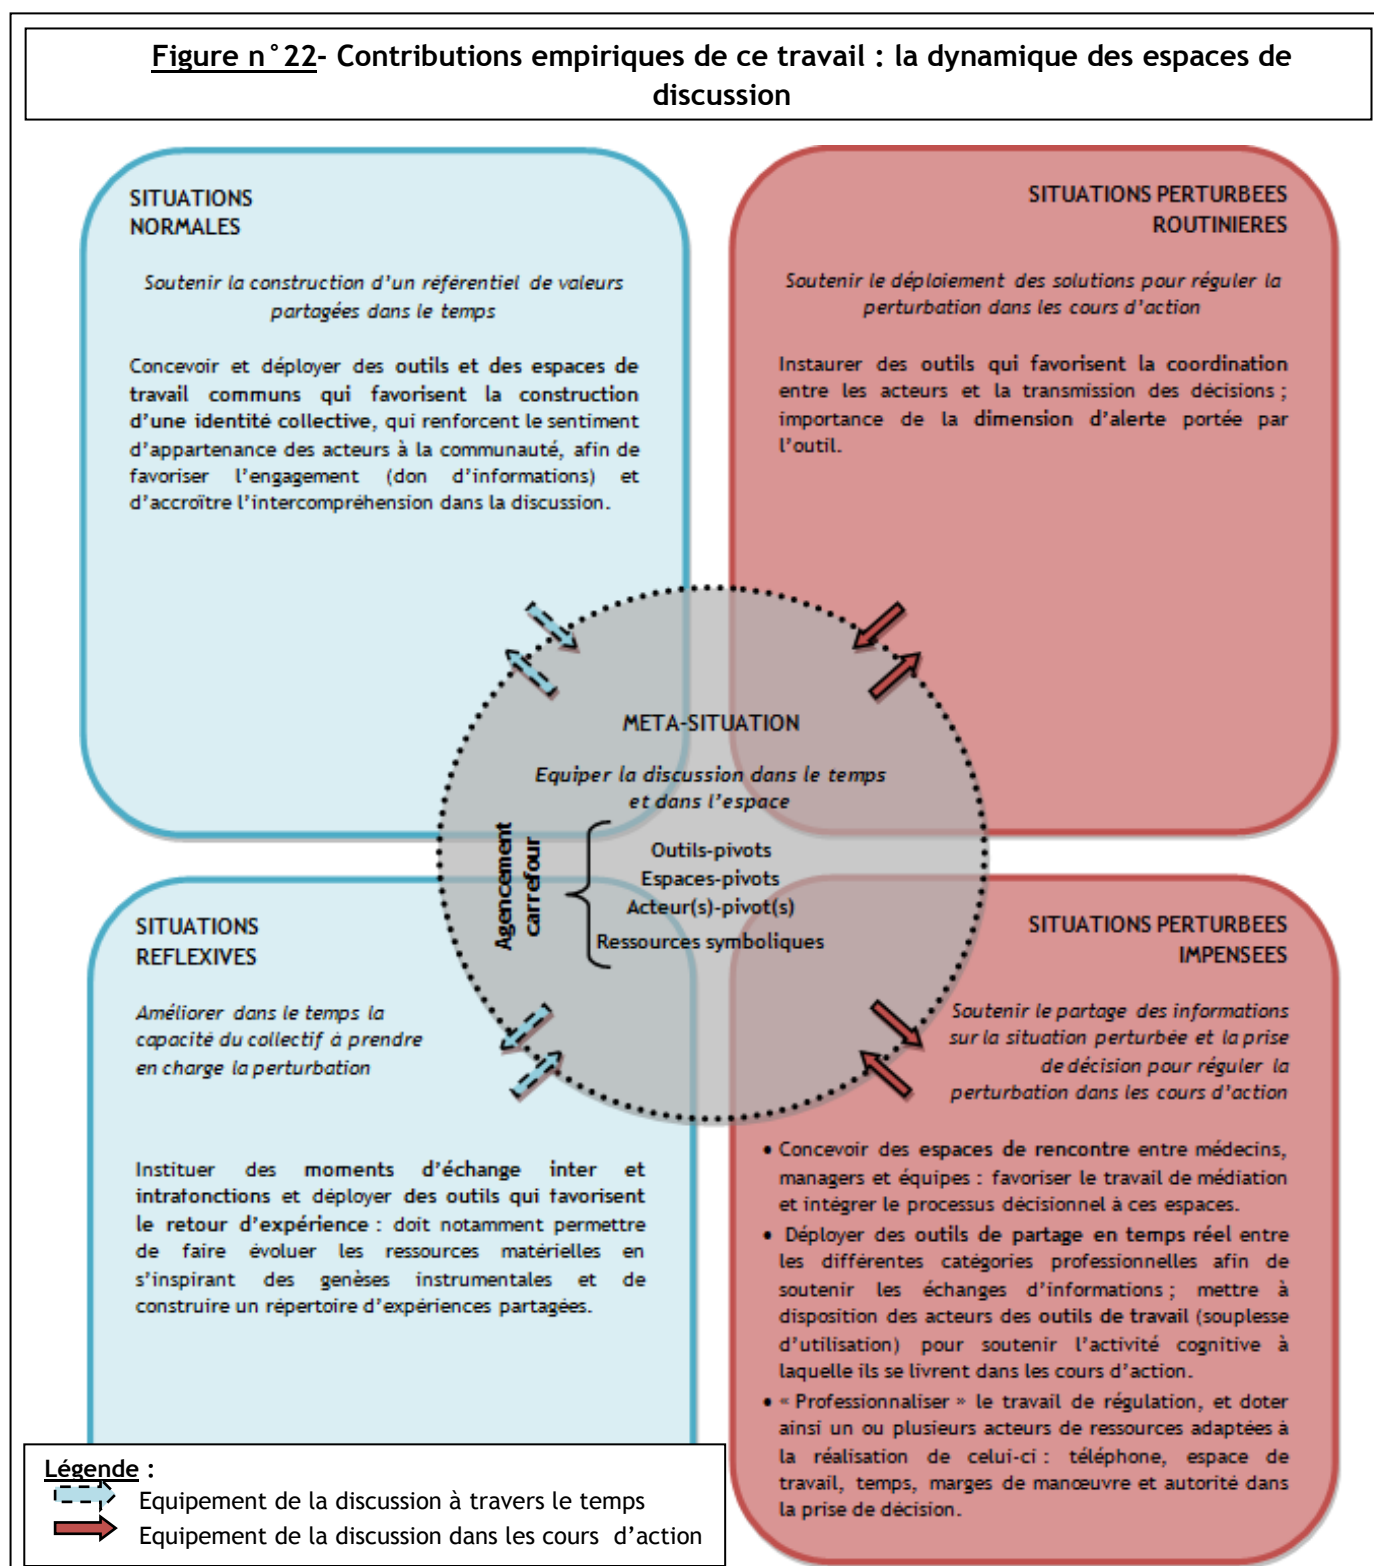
Figure n°22- Contributions empiriques de ce travail : la dynamique des espaces de discussion

SITUATIONS NORMALES

Soutenir la construction d'un référentiel de valeurs partagées dans le temps

Concevoir et déployer des outils et des espaces de travail communs qui favorisent la construction d'une identité collective, qui renforcent le sentiment d'appartenance des acteurs à la communauté, afin de favoriser l'engagement (don d'informations) et d'accroître l'intercompréhension dans la discussion.

SITUATIONS PERTURBEES ROUTINIERES

Soutenir le déploiement des solutions pour réguler la perturbation dans les cours d'action

Instaurer des outils qui favorisent la coordination entre les acteurs et la transmission des décisions ; importance de la dimension d'alerte portée par l'outil.

META-SITUATION

Equiper la discussion dans le temps et dans l'espace

Agencement carrefour

Outils-pivots
Espaces-pivots
Acteur(s)-pivot(s)
Ressources symboliques

SITUATIONS REFLEXIVES

Améliorer dans le temps la capacité du collectif à prendre en charge la perturbation

Instituer des moments d'échange inter et intrafonctions et déployer des outils qui favorisent le retour d'expérience : doit notamment permettre de faire évoluer les ressources matérielles en s'inspirant des genèses instrumentales et de construire un répertoire d'expériences partagées.

SITUATIONS PERTURBEES IMPENSEES

Soutenir le partage des informations sur la situation perturbée et la prise de décision pour réguler la perturbation dans les cours d'action

• Concevoir des espaces de rencontre entre médecins, managers et équipes : favoriser le travail de médiation et intégrer le processus décisionnel à ces espaces.
• Déployer des outils de partage en temps réel entre les différentes catégories professionnelles afin de soutenir les échanges d'informations ; mettre à disposition des acteurs des outils de travail (souplesse d'utilisation) pour soutenir l'activité cognitive à laquelle ils se livrent dans les cours d'action.
• « Professionnaliser » le travail de régulation, et doter ainsi un ou plusieurs acteurs de ressources adaptées à la réalisation de celui-ci : téléphone, espace de travail, temps, marges de manœuvre et autorité dans la prise de décision.

Légende :
Equipement de la discussion à travers le temps
Equipement de la discussion dans les cours d'action